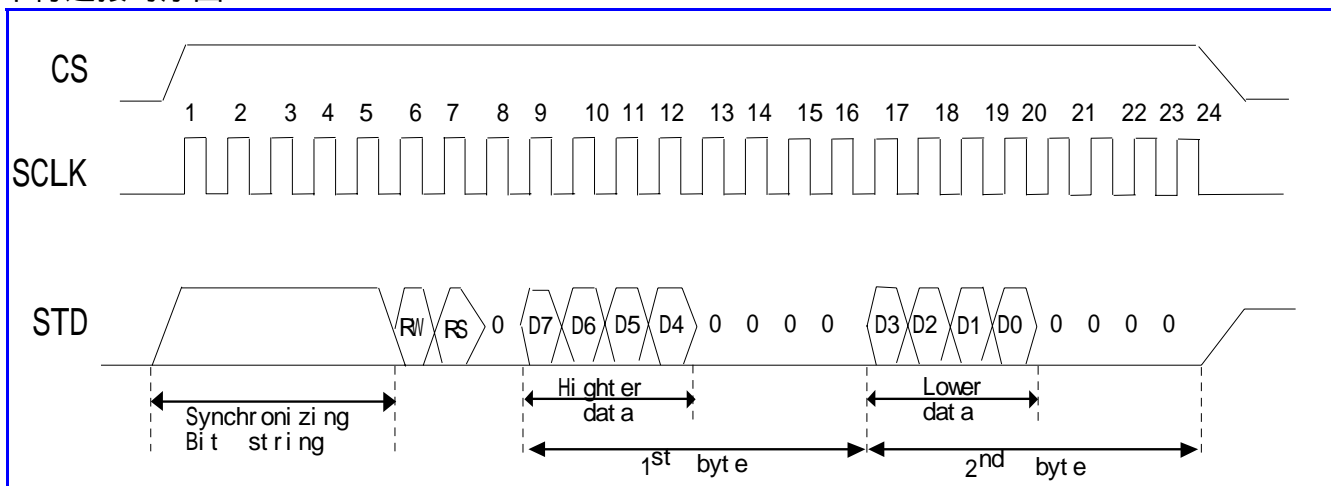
CS

1 2 3 4 5 6 7 8 9 10 11 12 13 14 15 16 17 18 19 20 21 22 23 24

SCLK

STD

RW RS 0 D7 D6 D5 D4 0 0 0 0 D3 D2 D1 D0 0 0 0 0

Synchronizing Bit string

Highter data

Lower data

$1^{st}$ byte

$2^{nd}$ byte